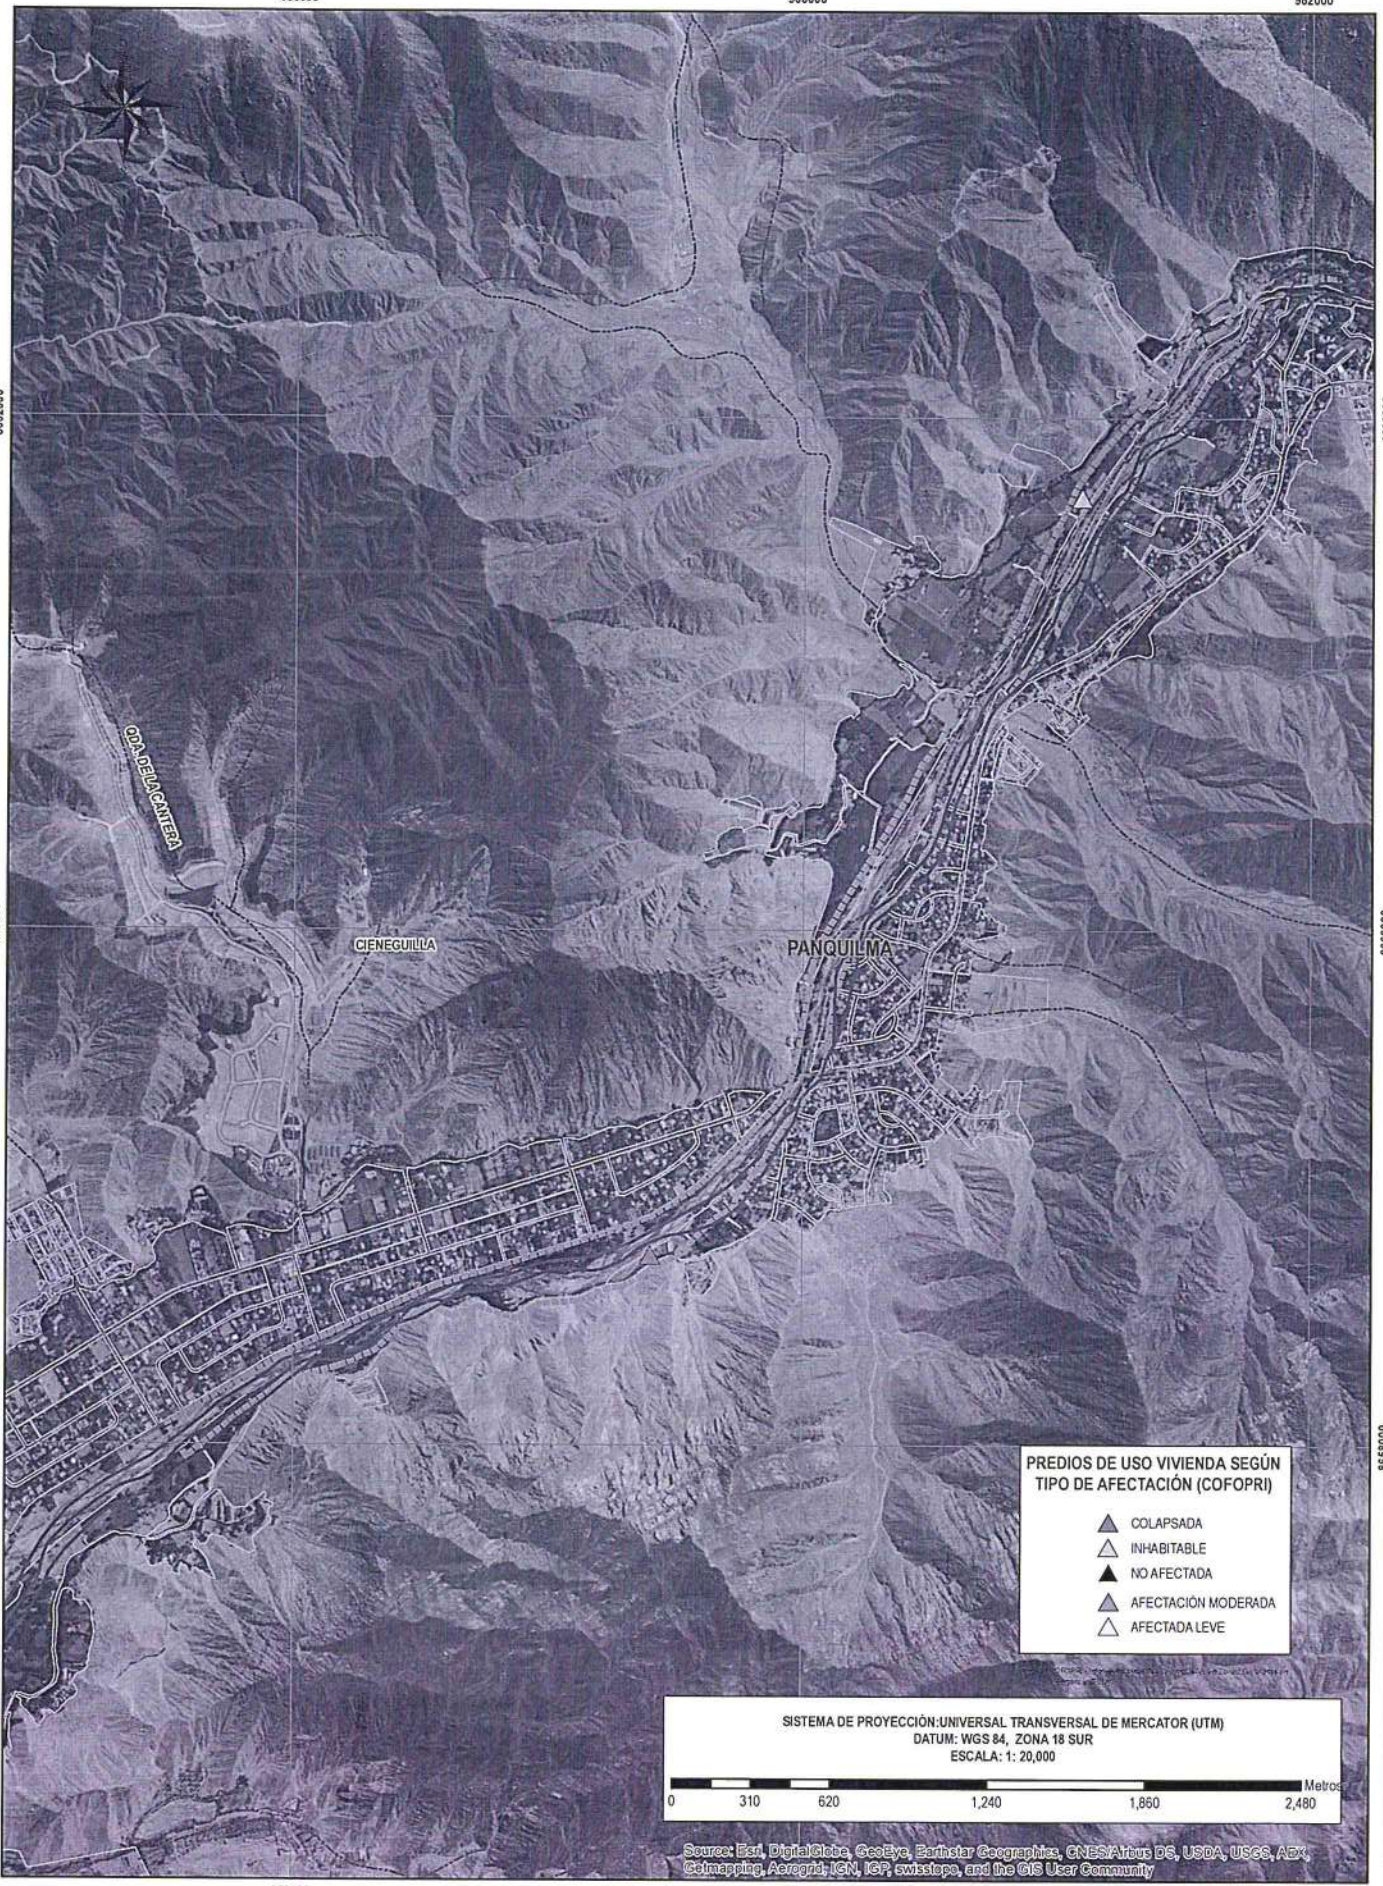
QDA. DE LA CANTERA

CIENEGUILLA

PANQUILMA

PREDIOS DE USO VIVIENDA SEGÚN TIPO DE AFECTACIÓN (COFOPRI)

COLAPSADA
INHABITABLE
NO AFECTADA
AFECTACIÓN MODERADA
AFECTADA LEVE

SISTEMA DE PROYECCIÓN:UNIVERSAL TRANSVERSAL DE MERCATOR (UTM)
DATUM: WGS 84, ZONA 18 SUR
ESCALA: 1: 20,000

Metros
0 310 620 1,240 1,860 2,480

Source: Esri, DigitalGlobe, GeoEye, Earthstar Geographics, CNES/Airbus DS, USDA, USGS, AEX, Getmapping, Aerogrid, IGN, IGP, swisstopo, and the GIS User Community